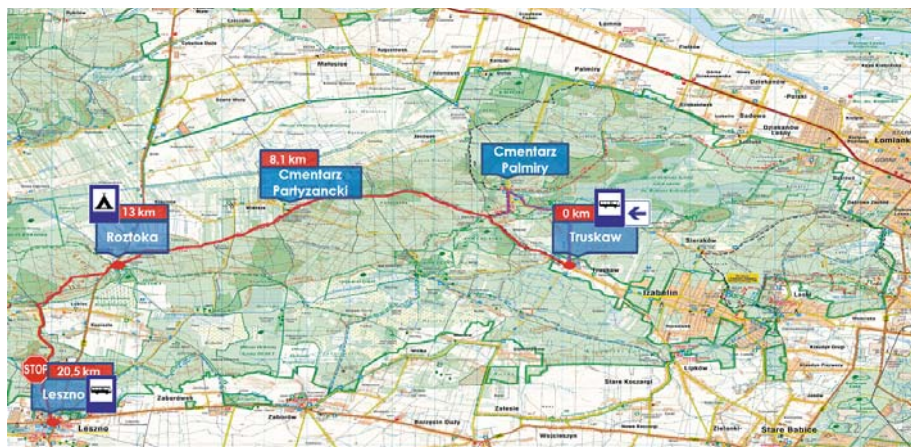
8,1 km
Cmentarz Partyzancki

Cmentarz Palmiry

0 km
Truskaw

13 km
Roztoka

STOP
20,5 km
Leszno

Izabelin

Łomianki

Sieraków

Stare Babice

Stare Koczargi

Zaborów

Leszno

Palmiry

Sadowa

Dziekanów Leśny

Lipków

Zalesie

Borzęcin Duży

Wojcieszyn

Mariew

Roztoka